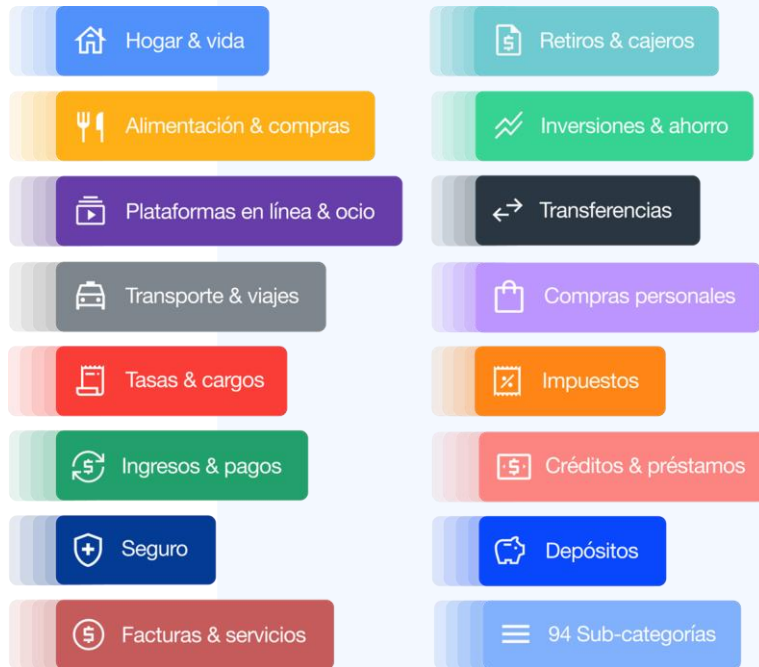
Hogar & vida

Alimentación & compras

Plataformas en línea & ocio

Transporte & viajes

Tasas & cargos

Ingresos & pagos

Seguro

Facturas & servicios

Retiros & cajeros

Inversiones & ahorro

Transferencias

Compras personales

Impuestos

Créditos & préstamos

Depósitos

94 Sub-categorías